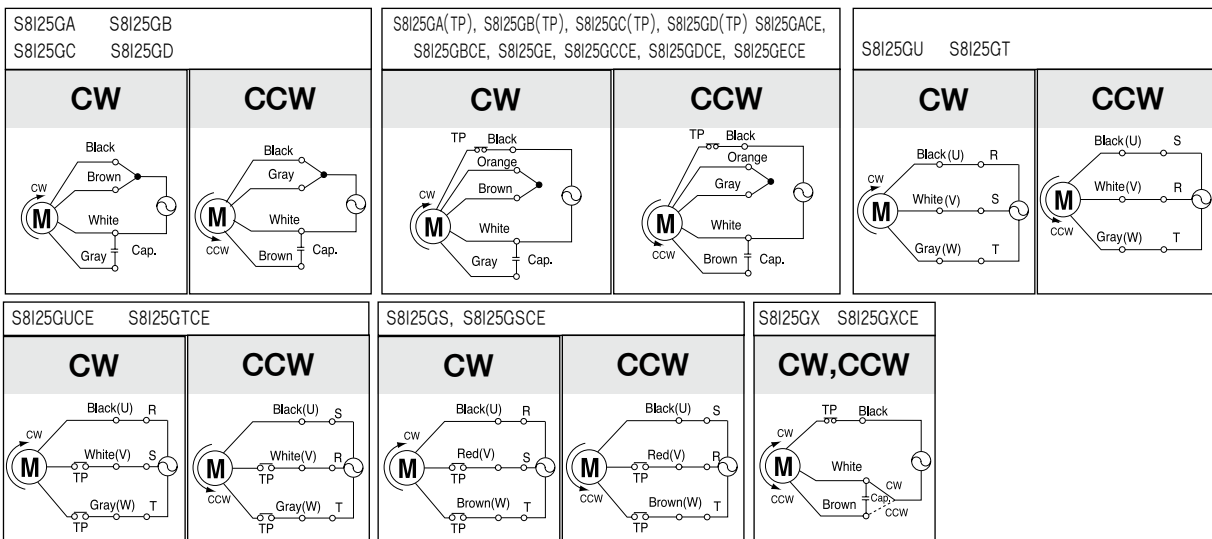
S8I25GA S8I25GB
S8I25GC S8I25GD

CW

Black
Brown
CW
M
White
Gray
Cap.

CCW

Black
Gray
M
White
CCW
Brown
Cap.

S8I25GA(TP), S8I25GB(TP), S8I25GC(TP), S8I25GD(TP) S8I25GACE, S8I25GBCE, S8I25GE, S8I25GCCE, S8I25GDCE, S8I25GECE

CW

TP
Black
Orange
Brown
CW
M
White
Gray
Cap.

CCW

TP
Black
Orange
Gray
M
White
CCW
Brown
Cap.

S8I25GU S8I25GT

CW

Black(U)
R
CW
M
White(V)
S
Gray(W)
T

CCW

Black(U)
S
M
White(V)
R
CCW
Gray(W)
T

S8I25GUCE S8I25GTCE

CW

Black(U)
R
CW
M
White(V)
S
TP
Gray(W)
T
TP

CCW

Black(U)
S
M
White(V)
R
TP
CCW
Gray(W)
T
TP

S8I25GS, S8I25GSCE

CW

Black(U)
R
CW
M
Red(V)
S
TP
Brown(W)
T
TP

CCW

Black(U)
S
M
Red(V)
R
TP
CCW
Brown(W)
T
TP

S8I25GX S8I25GXCE

CW,CCW

TP
Black
CW
M
White
CCW
Brown
Cap.
CW
CCW